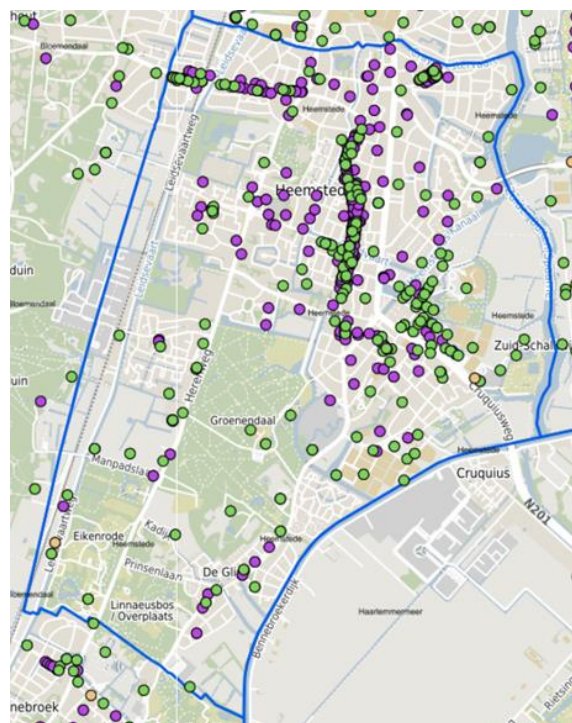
hout
Bloemendaal
Leidsevaart
Heemstede
Leidsevaartweg
Heemsted
duin
Bloemendaal
Heemstede
Zuid-Schal
uin
Herenweg
Cruquiusweg
Groenendaal
Heemstede
Cruquius
Manpadslaan
N201
Eikenrode
Leidsevaartweg
Heemstede
Kadijk
Heemstede
Prinsenlaan
De Glip
Bennebroekerdijk
Linnaeusbos / Overplaats
Haarlemmermeer
nebroek
Rietsing